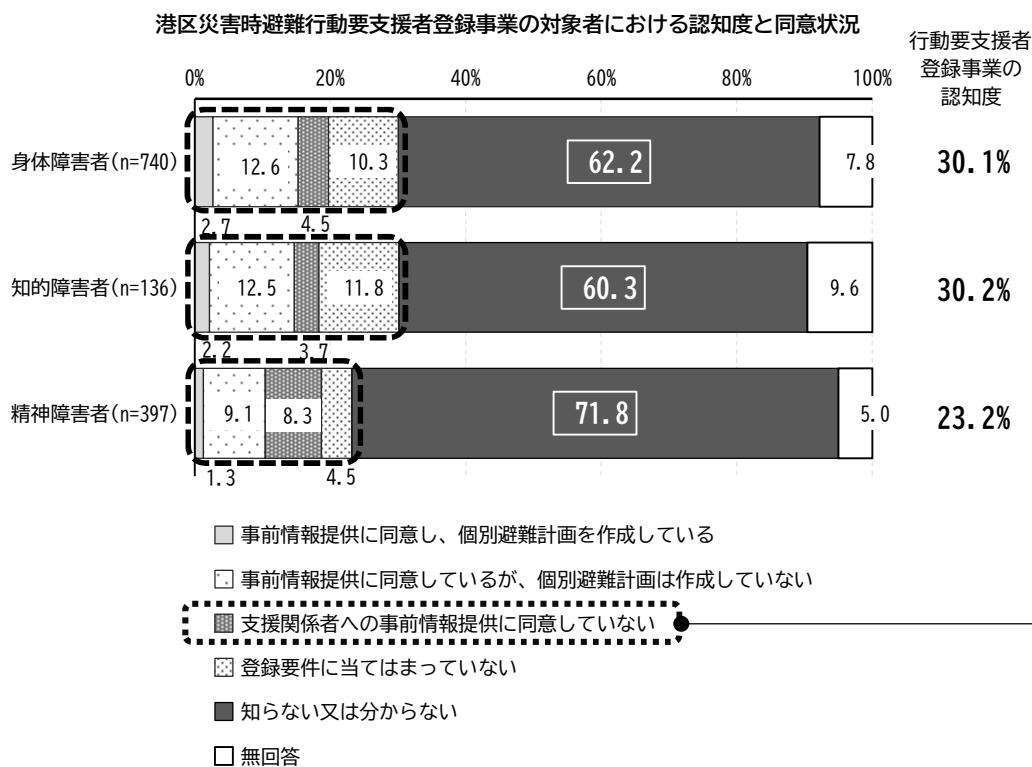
港区災害時避難行動要支援者登録事業の対象者における認知度と同意状況

行動要支援者登録事業の認知度

0% 20% 40% 60% 80% 100%

身体障害者(n=740) 12.6 10.3 62.2 7.8 30.1%
2.7 4.5

知的障害者(n=136) 12.5 11.8 60.3 9.6 30.2%
2.2 3.7

精神障害者(n=397) 9.1 8.3 71.8 5.0 23.2%
1.3 4.5

事前情報提供に同意し、個別避難計画を作成している

事前情報提供に同意しているが、個別避難計画は作成していない

支援関係者への事前情報提供に同意していない

登録要件に当てはまっていない

知らない又は分からない

無回答